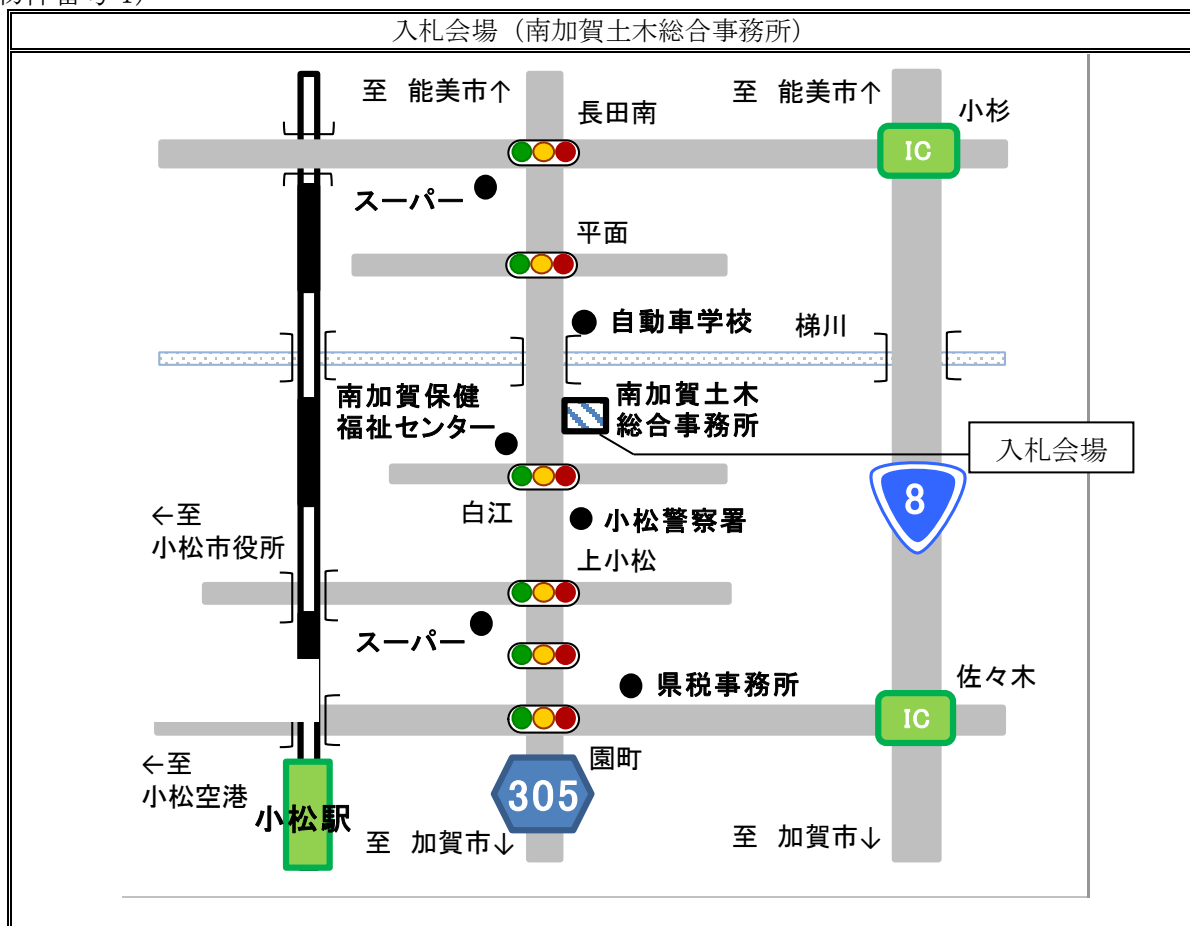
入札会場（南加賀土木総合事務所）

至　能美市↑

至　能美市↑

長田南

小杉

IC

スーパー

平面

自動車学校

梯川

南加賀保健福祉センター

南加賀土木総合事務所

入札会場

8

白江

小松警察署

←至小松市役所

上小松

スーパー

県税事務所

佐々木

IC

←至小松空港

305

園町

小松駅

至　加賀市↓

至　加賀市↓